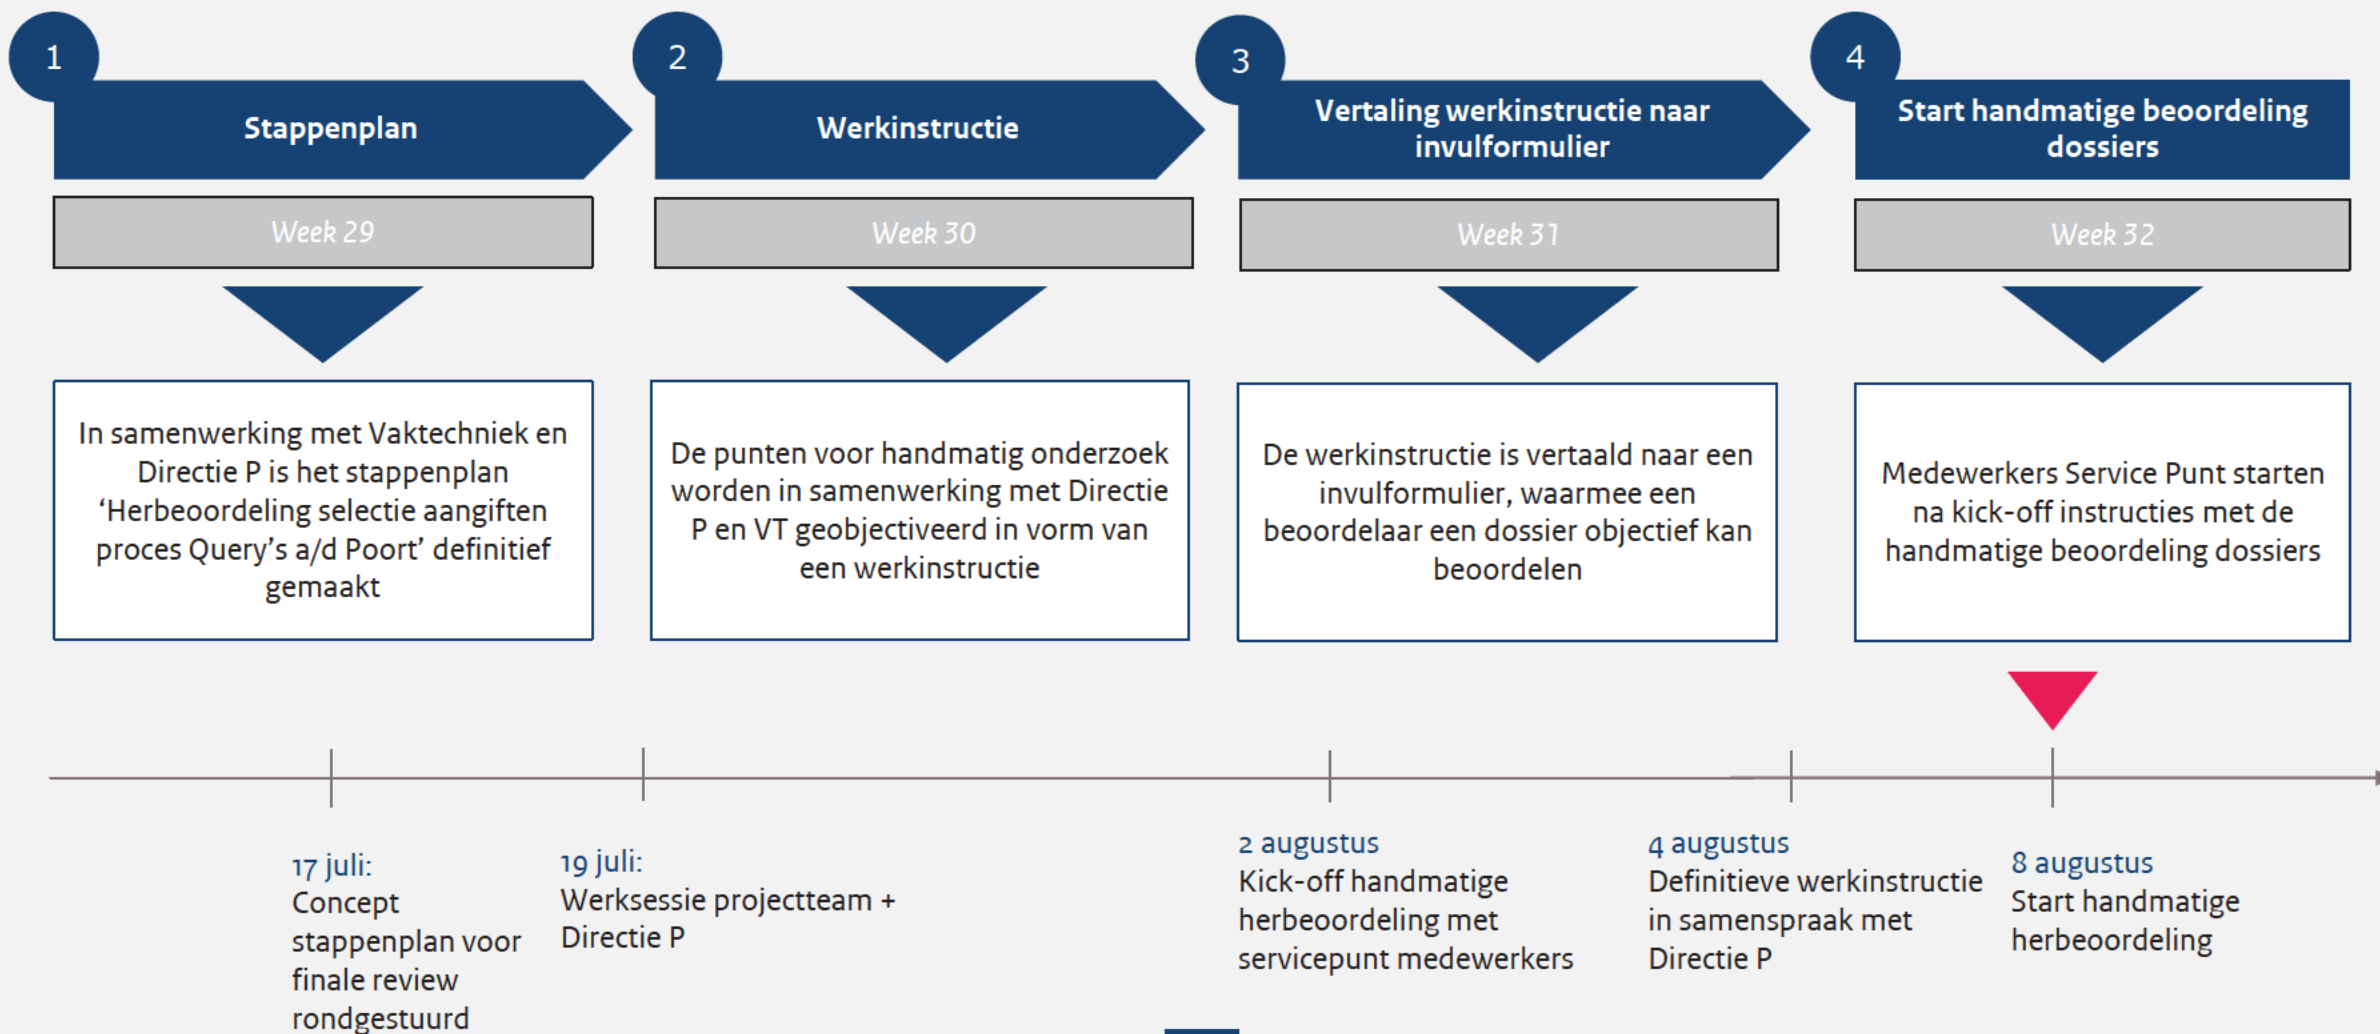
1

Stappenplan

Week 29

In samenwerking met Vaktechniek en Directie P is het stappenplan ‘Herbeoordeling selectie aangiften proces Query’s a/d Poort’ definitief gemaakt

2

Werkinstructie

Week 30

De punten voor handmatig onderzoek worden in samenwerking met Directie P en VT geobjectiveerd in vorm van een werkinstructie

3

Vertaling werkinstructie naar invulformulier

Week 31

De werkinstructie is vertaald naar een invulformulier, waarmee een beoordelaar een dossier objectief kan beoordelen

4

Start handmatige beoordeling dossiers

Week 32

Medewerkers Service Punt starten na kick-off instructies met de handmatige beoordeling dossiers

17 juli:
Concept stappenplan voor finale review rondgestuurd

19 juli:
Werksessie projectteam + Directie P

2 augustus
Kick-off handmatige herbeoordeling met servicepunt medewerkers

4 augustus
Definitieve werkinstructie in samenspraak met Directie P

8 augustus
Start handmatige herbeoordeling